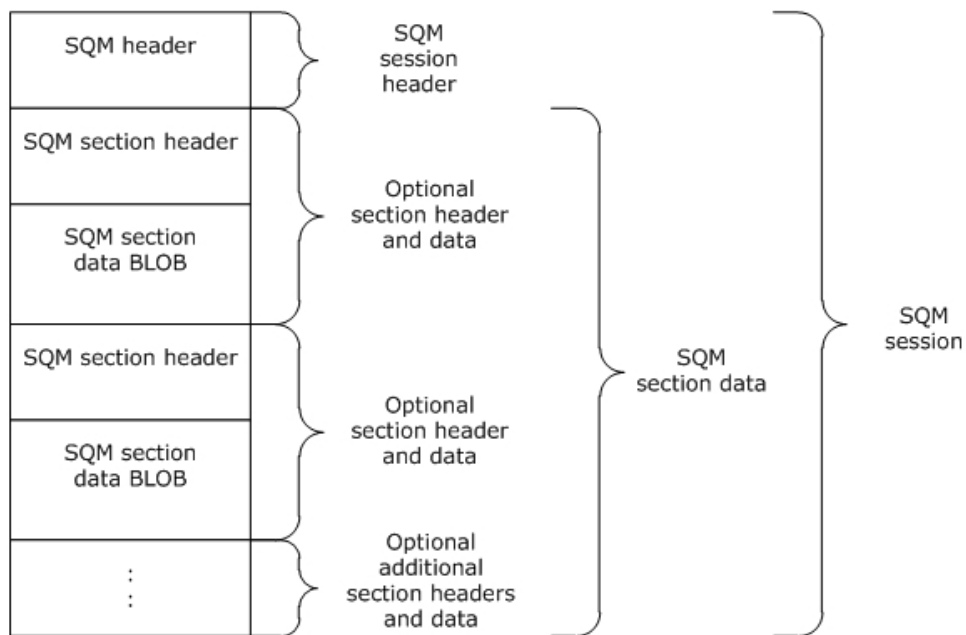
SQM header

SQM session header

SQM section header

SQM section data BLOB

Optional section header and data

SQM section header

SQM section data BLOB

Optional section header and data

⋮

Optional additional section headers and data

SQM section data

SQM session